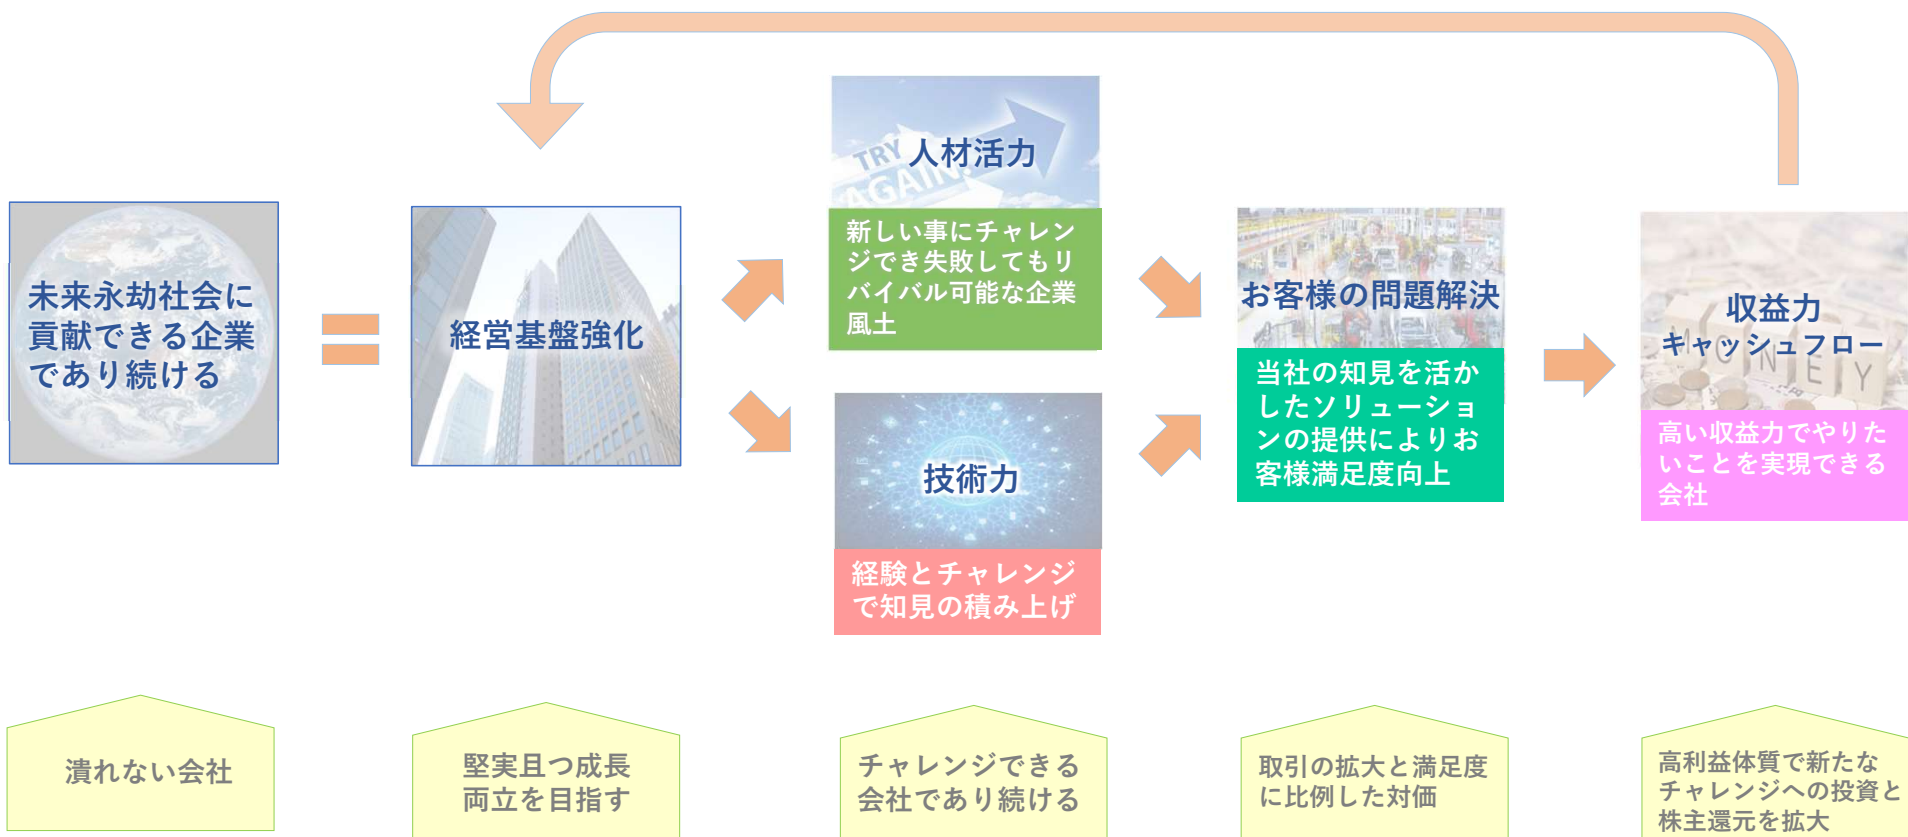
未来永劫社会に貢献できる企業であり続ける

経営基盤強化

TRY AGAIN

人材活力

新しい事にチャレンジでき失敗してもリバイバル可能な企業風土

技術力

経験とチャレンジで知見の積み上げ

お客様の問題解決

当社の知見を活かしたソリューションの提供によりお客様満足度向上

収益力
キャッシュフロー

MONEY

高い収益力でやりたいことを実現できる会社

潰れない会社

堅実且つ成長両立を目指す

チャレンジできる会社であり続ける

取引の拡大と満足度に比例した対価

高利益体質で新たなチャレンジへの投資と株主還元を拡大